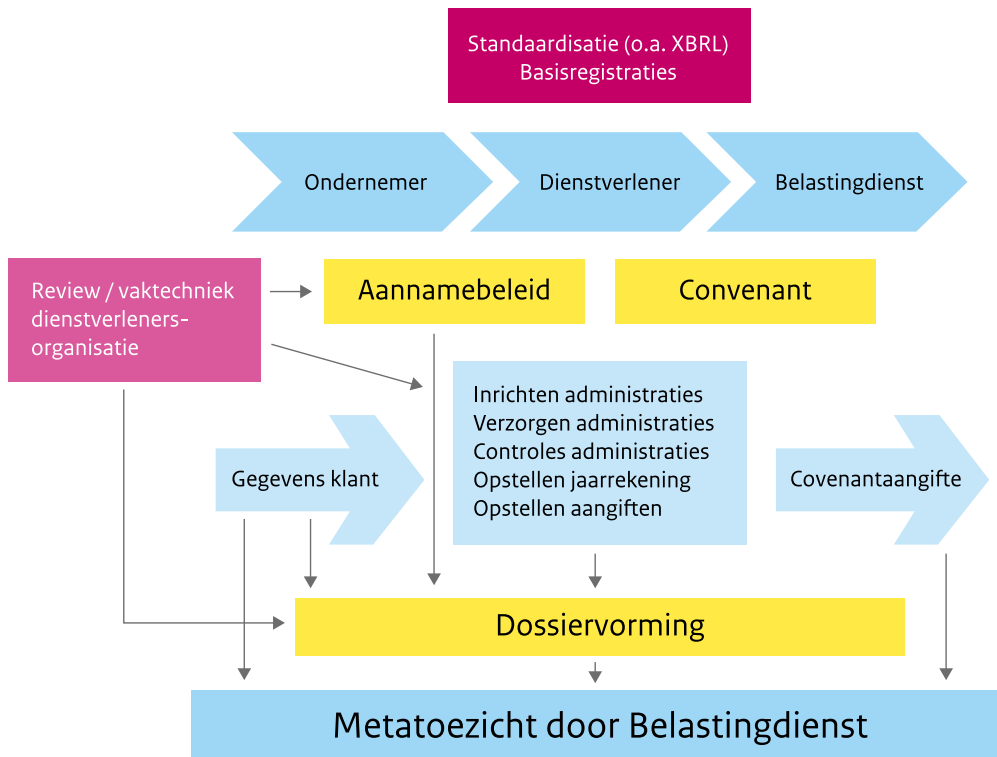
Standaardisatie (o.a. XBRL)
Basisregistraties

Ondernemer

Dienstverlener

Belastingdienst

Review / vaktechniek dienstverleners-organisatie

Aannamebeleid

Convenant

Inrichten administraties
Verzorgen administraties
Controles administraties
Opstellen jaarrekening
Opstellen aangiften

Gegevens klant

Covenantaangifte

Dossiervorming

Metatoezicht door Belastingdienst